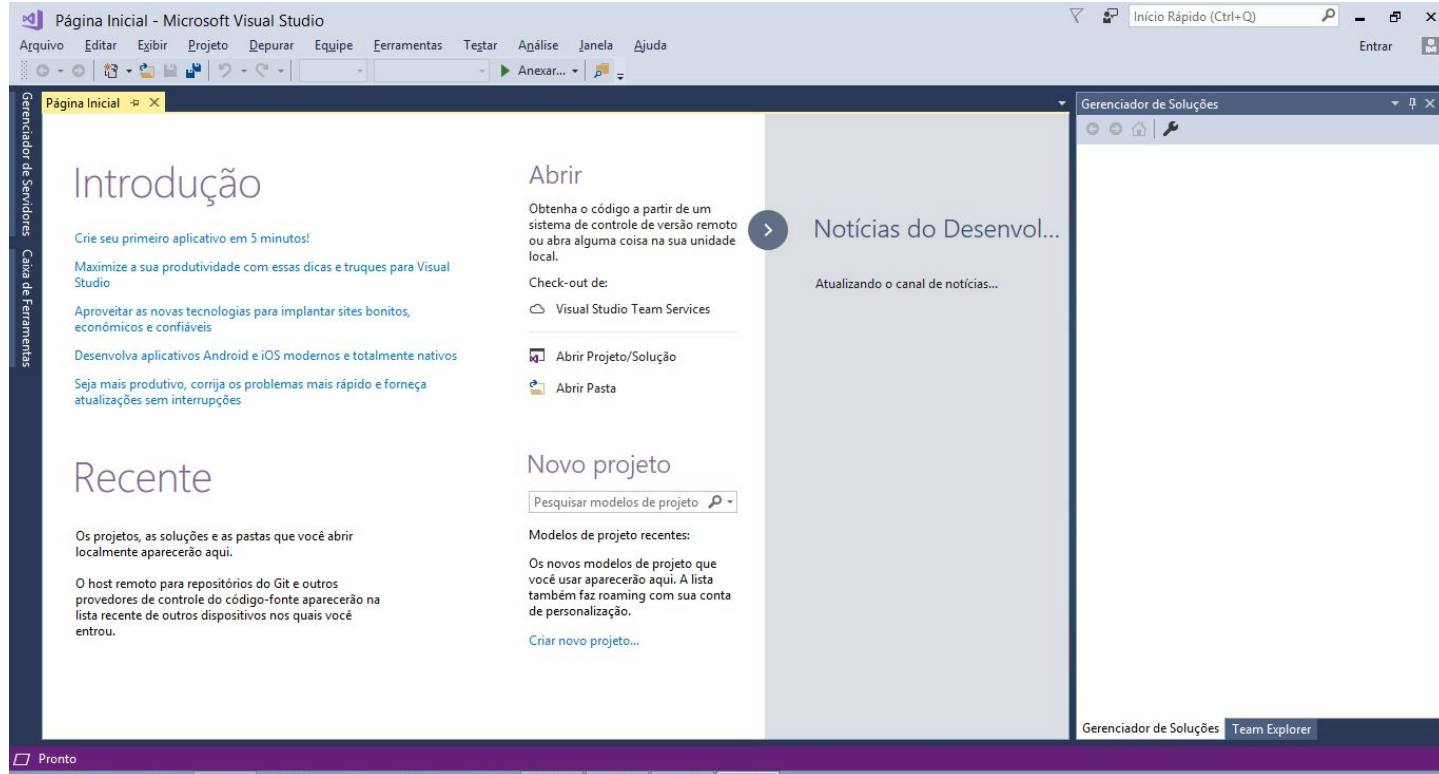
Página Inicial - Microsoft Visual Studio

Início Rápido (Ctrl+Q)

Arquivo Editar Exibir Projeto Depurar Equipe Ferramentas Testar Análise Janela Ajuda

Entrar

Anexar...

Gerenciador de Servidores Caixa de Ferramentas

Página Inicial

Introdução

Crie seu primeiro aplicativo em 5 minutos!

Maximize a sua produtividade com essas dicas e truques para Visual Studio

Aproveitar as novas tecnologias para implantar sites bonitos, econômicos e confiáveis

Desenvolva aplicativos Android e iOS modernos e totalmente nativos

Seja mais produtivo, corrija os problemas mais rápido e forneça atualizações sem interrupções

Recente

Os projetos, as soluções e as pastas que você abrir localmente aparecerão aqui.

O host remoto para repositórios do Git e outros provedores de controle do código-fonte aparecerão na lista recente de outros dispositivos nos quais você entrou.

Abrir

Obtenha o código a partir de um sistema de controle de versão remoto ou abra alguma coisa na sua unidade local.

Check-out de:

Visual Studio Team Services

Abrir Projeto/Solução

Abrir Pasta

Novo projeto

Pesquisar modelos de projeto

Modelos de projeto recentes:

Os novos modelos de projeto que você usar aparecerão aqui. A lista também faz roaming com sua conta de personalização.

Criar novo projeto...

Notícias do Desenvol...

Atualizando o canal de notícias...

Gerenciador de Soluções

Gerenciador de Soluções Team Explorer

Pronto